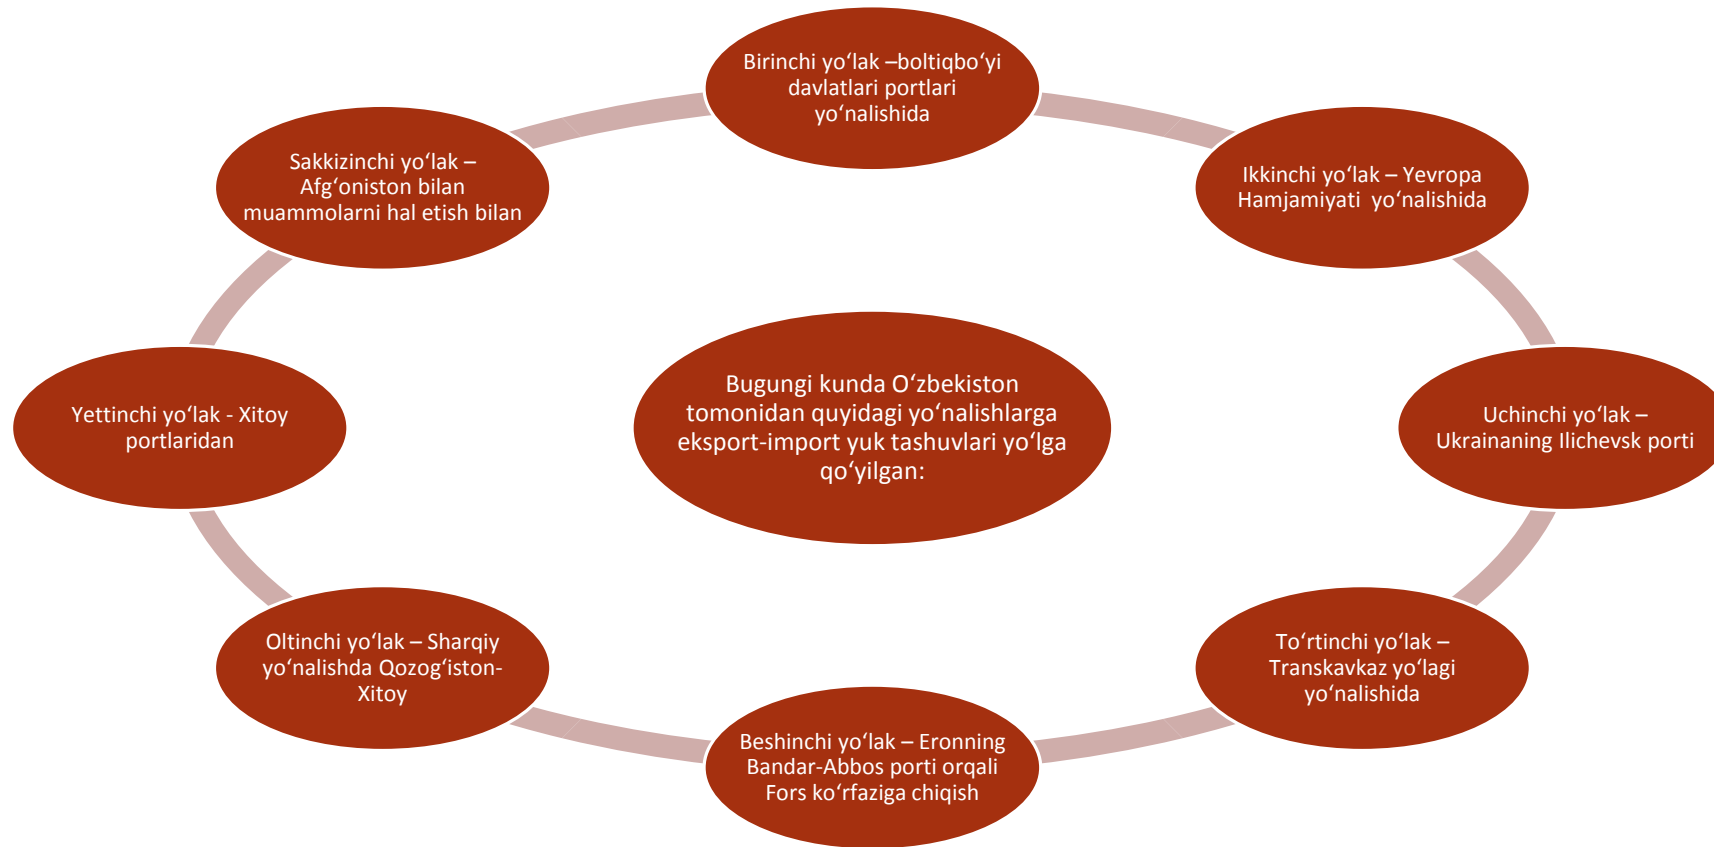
Bugungi kunda O‘zbekiston tomonidan quyidagi yo‘nalishlarga eksport-import yuk tashuvlari yo‘lga qo‘yilgan:

Birinchi yo‘lak –boltiqbo‘yi davlatlari portlari yo‘nalishida

Ikkinchi yo‘lak – Yevropa Hamjamiyati yo‘nalishida

Uchinchi yo‘lak – Ukrainaning Ilichevsk porti

To‘rtinchi yo‘lak – Transkavkaz yo‘lagi yo‘nalishida

Beshinchi yo‘lak – Eronning Bandar-Abbos porti orqali Fors ko‘rfaziga chiqish

Oltinchi yo‘lak – Sharqiy yo‘nalishda Qozog‘iston-Xitoy

Yettinchi yo‘lak - Xitoy portlaridan

Sakkizinchi yo‘lak – Afg‘oniston bilan muammolarni hal etish bilan